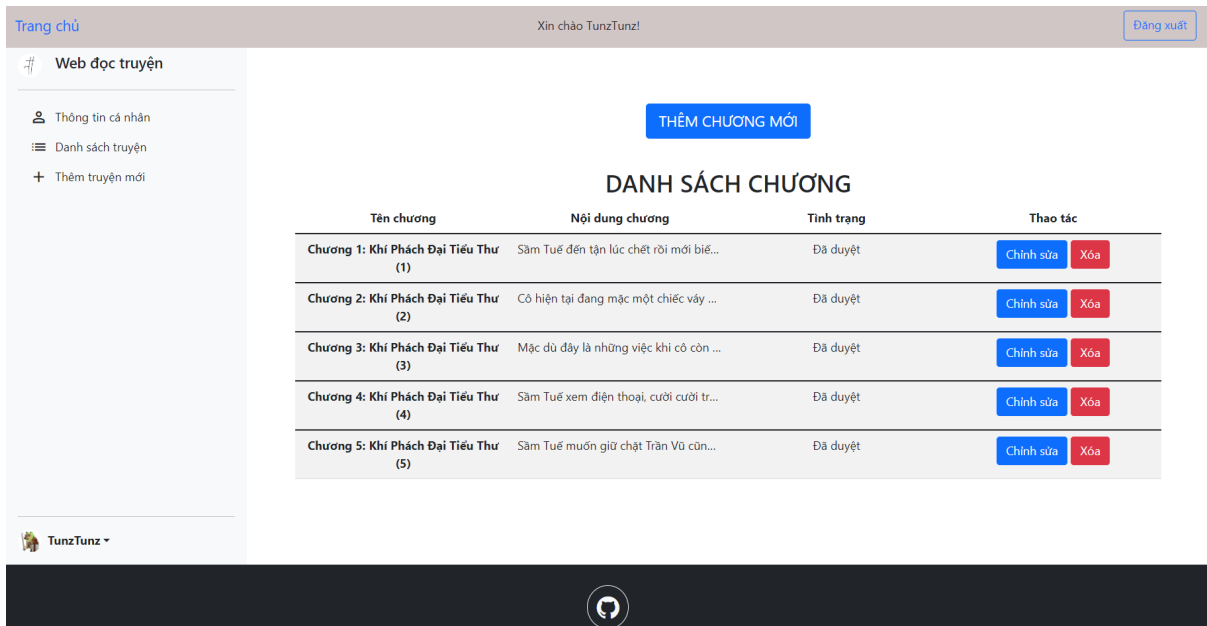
Trang chủ

Xin chào TunzTunz!

Đăng xuất

Web đọc truyện

Thông tin cá nhân

Danh sách truyện

Thêm truyện mới

TunzTunz

THÊM CHƯƠNG MỚI

DANH SÁCH CHƯƠNG

| Tên chương | Nội dung chương | Tình trạng | Thao tác |
|---|---|---|---|
| Chương 1: Khí Phách Đại Tiểu Thư (1) | Sầm Tuế đến tận lúc chết rồi mới biế... | Đã duyệt | Chỉnh sửa Xóa |
| Chương 2: Khí Phách Đại Tiểu Thư (2) | Cô hiện tại đang mặc một chiếc váy ... | Đã duyệt | Chỉnh sửa Xóa |
| Chương 3: Khí Phách Đại Tiểu Thư (3) | Mặc dù đây là những việc khi cô còn ... | Đã duyệt | Chỉnh sửa Xóa |
| Chương 4: Khí Phách Đại Tiểu Thư (4) | Sầm Tuế xem điện thoại, cười cười tr... | Đã duyệt | Chỉnh sửa Xóa |
| Chương 5: Khí Phách Đại Tiểu Thư (5) | Sầm Tuế muốn giữ chặt Trần Vũ cũn... | Đã duyệt | Chỉnh sửa Xóa |